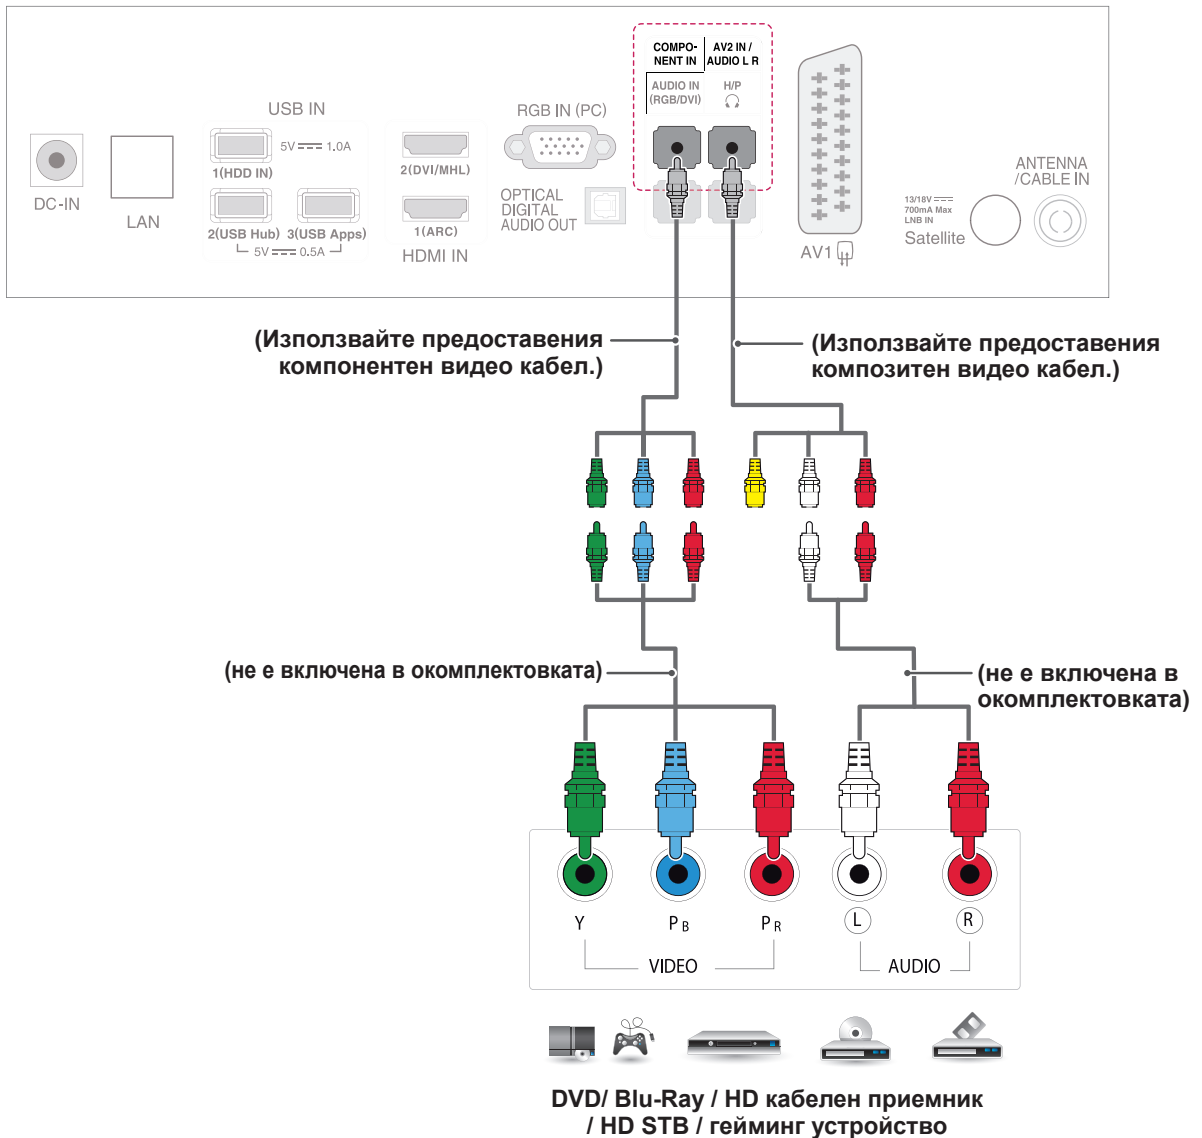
COMPONENT IN
AV2 IN / AUDIO L R
AUDIO IN (RGB/DVI)
H/P

USB IN
5V ⎓ 1.0A
1(HDD IN)
2(USB Hub) 3(USB Apps)
5V ⎓ 0.5A

DC-IN
LAN

2(DVI/MHL)
1(ARC)
HDMI IN

RGB IN (PC)
OPTICAL DIGITAL AUDIO OUT

AV1

ANTENNA /CABLE IN
13/18V ⎓ 700mA Max LNB IN
Satellite

(Използвайте предоставения компонентен видео кабел.)

(Използвайте предоставения композитен видео кабел.)

(не е включена в окомплектовката)

(не е включена в окомплектовката)

Y
P B
P R
L
R
VIDEO
AUDIO

DVD/ Blu-Ray / HD кабелен приемник / HD STB / гейминг устройство